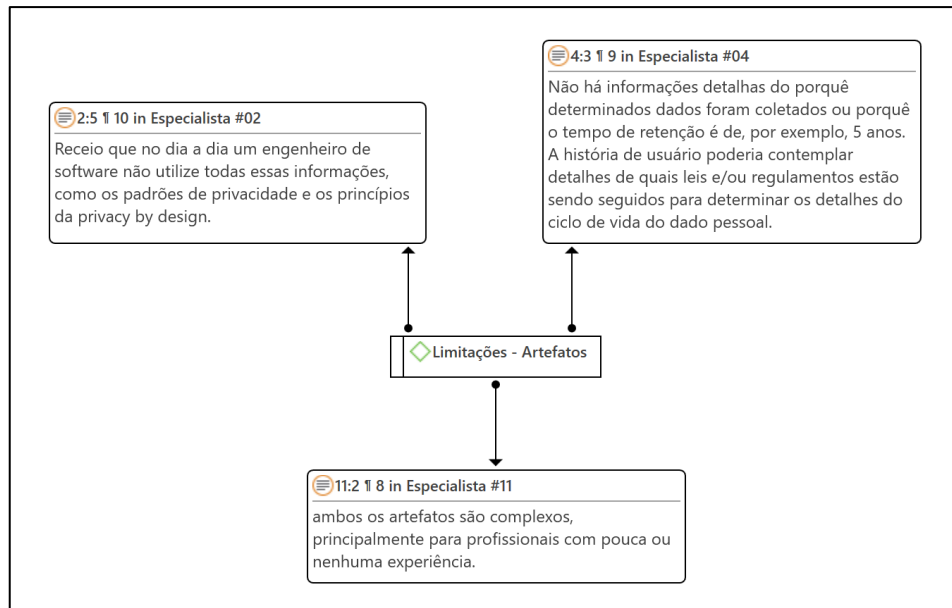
2:5 ¶ 10 in Especialista #02

Receio que no dia a dia um engenheiro de software não utilize todas essas informações, como os padrões de privacidade e os princípios da privacy by design.

4:3 ¶ 9 in Especialista #04

Não há informações detalhas do porquê determinados dados foram coletados ou porquê o tempo de retenção é de, por exemplo, 5 anos. A história de usuário poderia contemplar detalhes de quais leis e/ou regulamentos estão sendo seguidos para determinar os detalhes do ciclo de vida do dado pessoal.

Limitações - Artefatos

11:2 ¶ 8 in Especialista #11

ambos os artefatos são complexos, principalmente para profissionais com pouca ou nenhuma experiência.